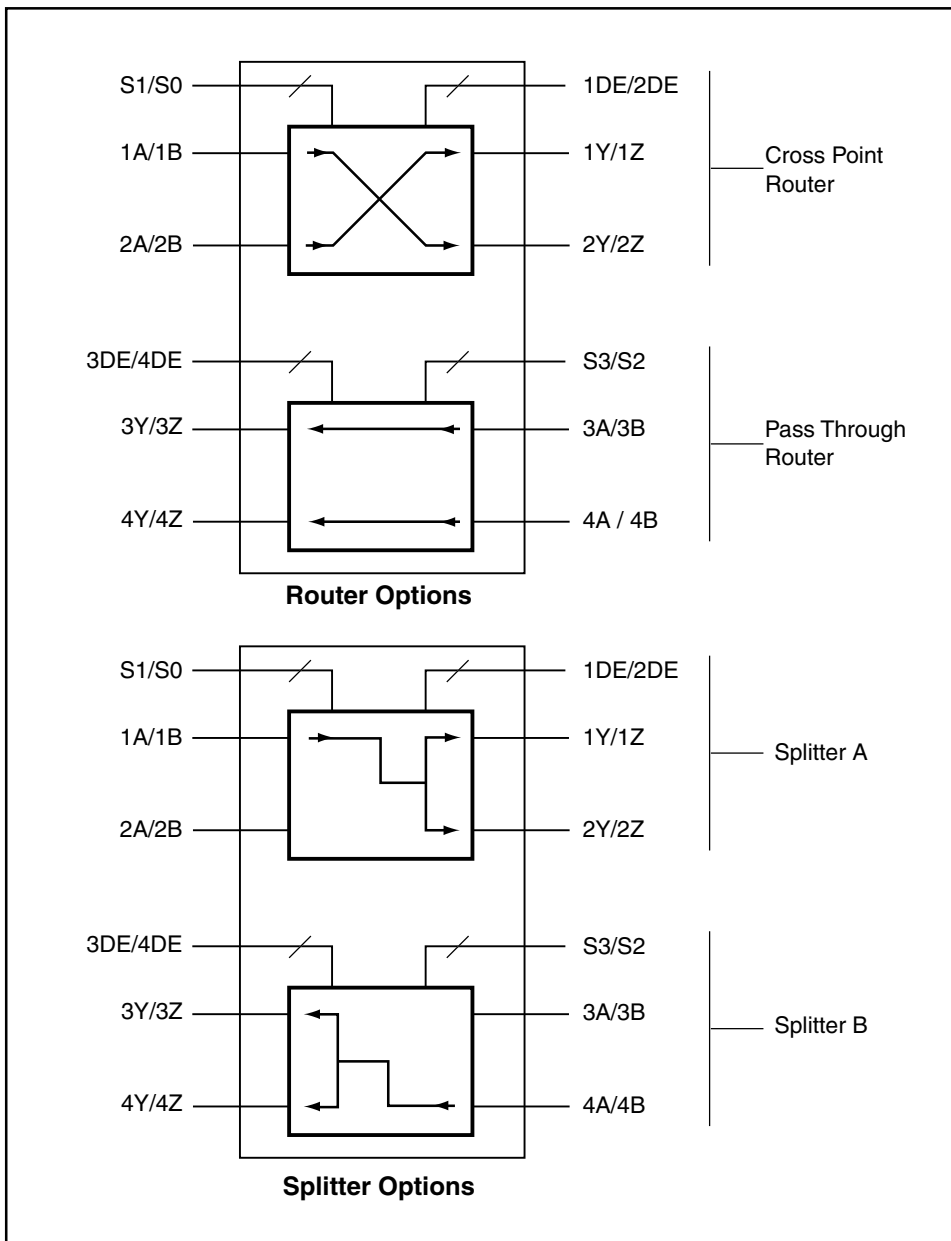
S1/S0
1DE/2DE
1A/1B
1Y/1Z
Cross Point Router
2A/2B
2Y/2Z

3DE/4DE
S3/S2
3Y/3Z
3A/3B
Pass Through Router
4Y/4Z
4A / 4B

**Router Options**

S1/S0
1DE/2DE
1A/1B
1Y/1Z
Splitter A
2A/2B
2Y/2Z

3DE/4DE
S3/S2
3Y/3Z
3A/3B
Splitter B
4Y/4Z
4A/4B

**Splitter Options**